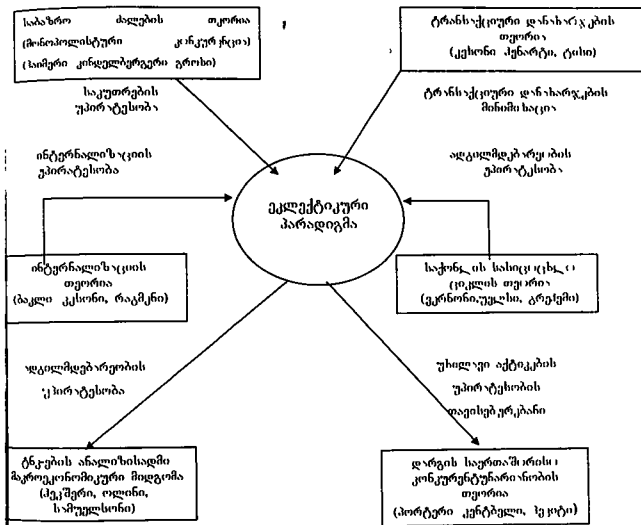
საბაზრო ძალების თეორია (მონოპოლისტური კონკურენცია) (ჰაიმერი კინდელბერგერი გროსი)

ტრანსაქციური დანახარჯების თეორია (ქეისონი ჰენარტი, რუსი)

საკუთრების უპირატესობა

ტრანსაქციური დანახარჯების მინიმიზაცია

ინტერნალიზაციის უპირატესობა

ადგილმდებარეობის უპირატესობა

ეკლექტიკური პარადიგმა

ინტერნალიზაციის თეორია (ბაკლი კასონი, რაგმენი)

საქონლის სასიცოცხლო ციკლის თეორია (ვერნონი,უელსი, გრუბერი)

ადგილმდებარეობის უპირატესობა

უძრავი აქტივების უპირატესობის დაცვის ფაქტორი

ქნავების ანალიზისადმი მაკროეკონომიკური მიდგომა (კოჯიმა, ოლინი, სამუელსონი)

დარგის საერთაშორისო კონკურენტუნარიანობის თეორია (პორტერი კენტველი, ჰუგოი)